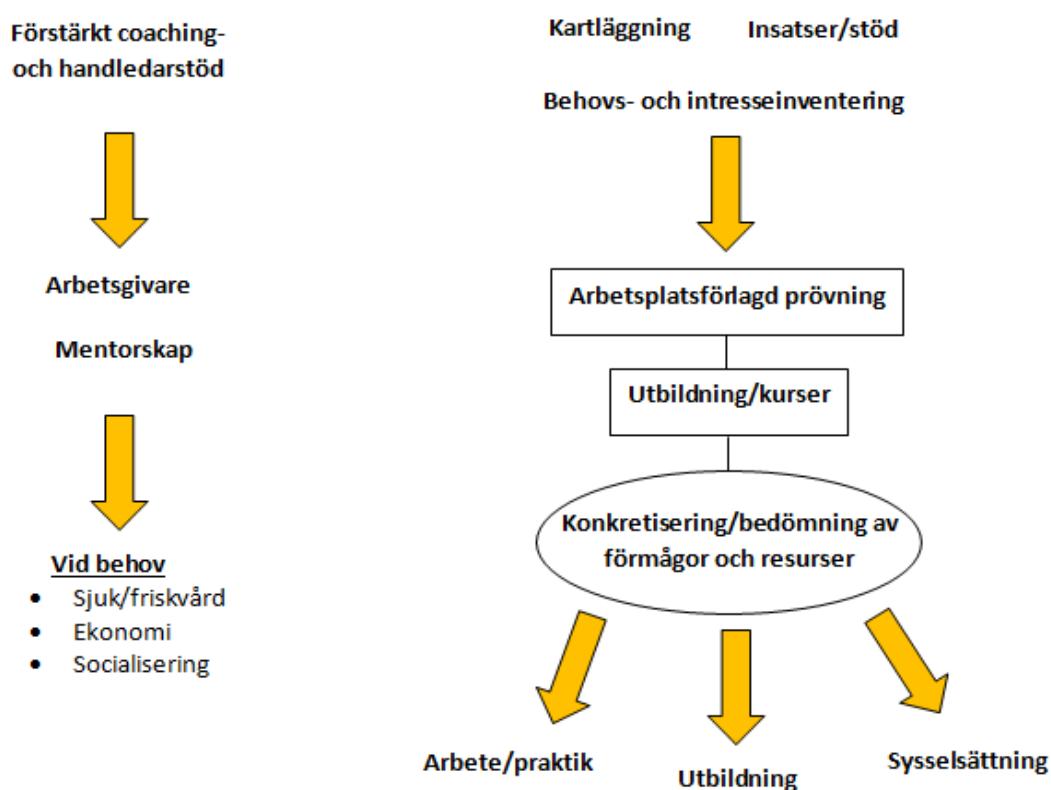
Förstärkt coaching- och handledarstöd

Arbetsgivare

Mentorskap

Vid behov
- Sjuk/friskvård
- Ekonomi
- Socialisering

Kartläggning Insatser/stöd

Behovs- och intresseinventering

Arbetsplatsförlagd prövning

Utbildning/kurser

Konkretisering/bedömning av förmågor och resurser

Arbete/praktik

Utbildning

Sysselsättning